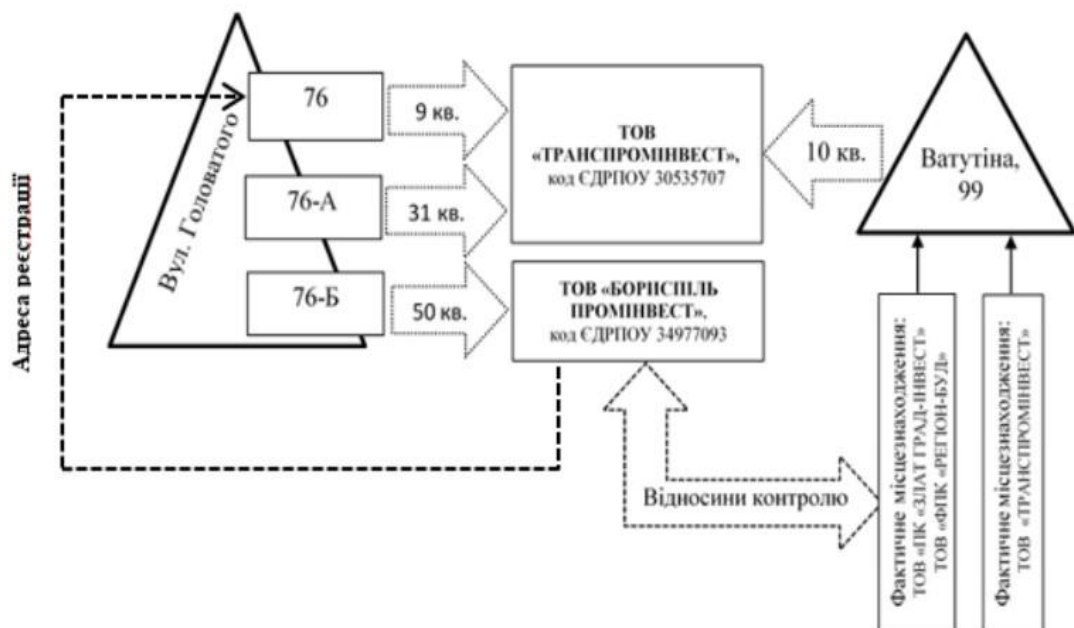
Адреса реєстрації

Вул. Головатого

76

76-А

76-Б

9 кв.

31 кв.

50 кв.

ТОВ «ТРАНСПРОМІНВЕСТ», код ЄДРПОУ 30535707

ТОВ «БОРИСПІЛЬ ПРОМІНВЕСТ», код ЄДРПОУ 34977093

10 кв.

Ватутіна, 99

Відносини контролю

Фактичне місцезнаходження: ТОВ «ПК «ЗЛАТ ГРАД-ІНВЕСТ» ТОВ «ФПК «РЕГІОН-БУД»

Фактичне місцезнаходження: ТОВ «ТРАНСПРОМІНВЕСТ»